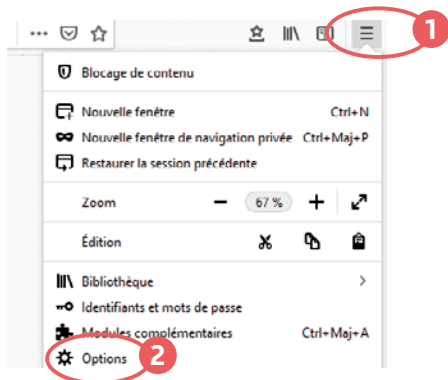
1

Blocage de contenu

Nouvelle fenêtre Ctrl+N

Nouvelle fenêtre de navigation privée Ctrl+Maj+P

Restaurer la session précédente

Zoom − 67 % +

Édition

Bibliothèque >

Identifiants et mots de passe

Modules complémentaires Ctrl+Maj+A

Options 2